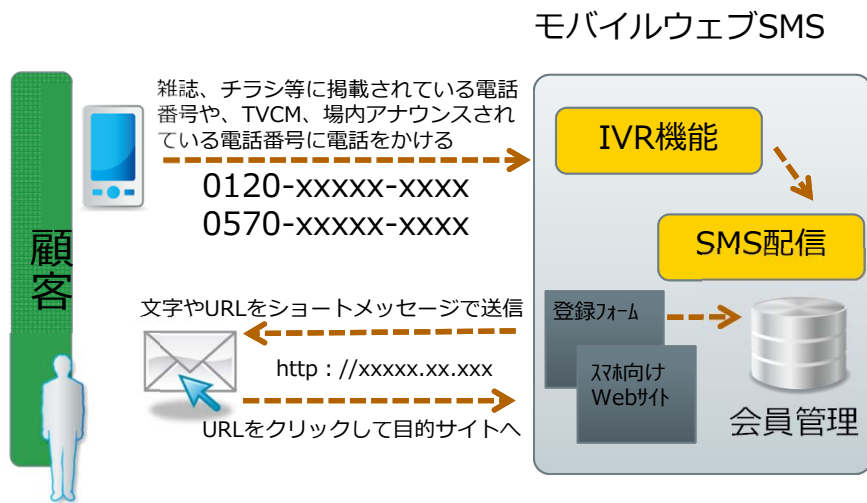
モバイルウェブSMS

顧客

雑誌、チラシ等に掲載されている電話番号や、TVCM、場内アナウンスされている電話番号に電話をかける

0120-xxxxx-xxxx
0570-xxxxx-xxxx

IVR機能

SMS配信

文字やURLをショートメッセージで送信

http：//xxxxx.xx.xxx

URLをクリックして目的サイトへ

登録フォーム

スマホ向けWebサイト

会員管理